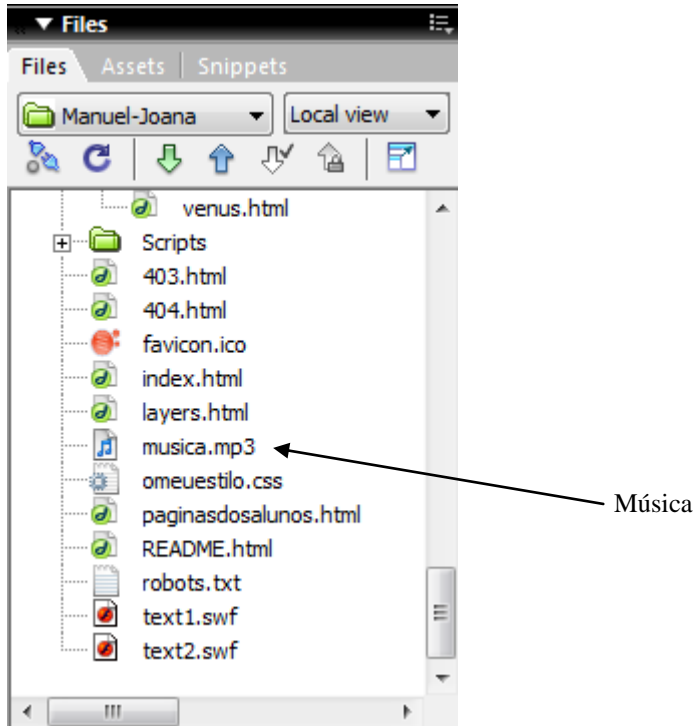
Files

Files Assets Snippets

Manuel-Joana

Local view

venus.html
Scripts
403.html
404.html
favicon.ico
index.html
layers.html
musica.mp3
omeuestilo.css
paginasdosalunos.html
README.html
robots.txt
text1.swf
text2.swf

Música